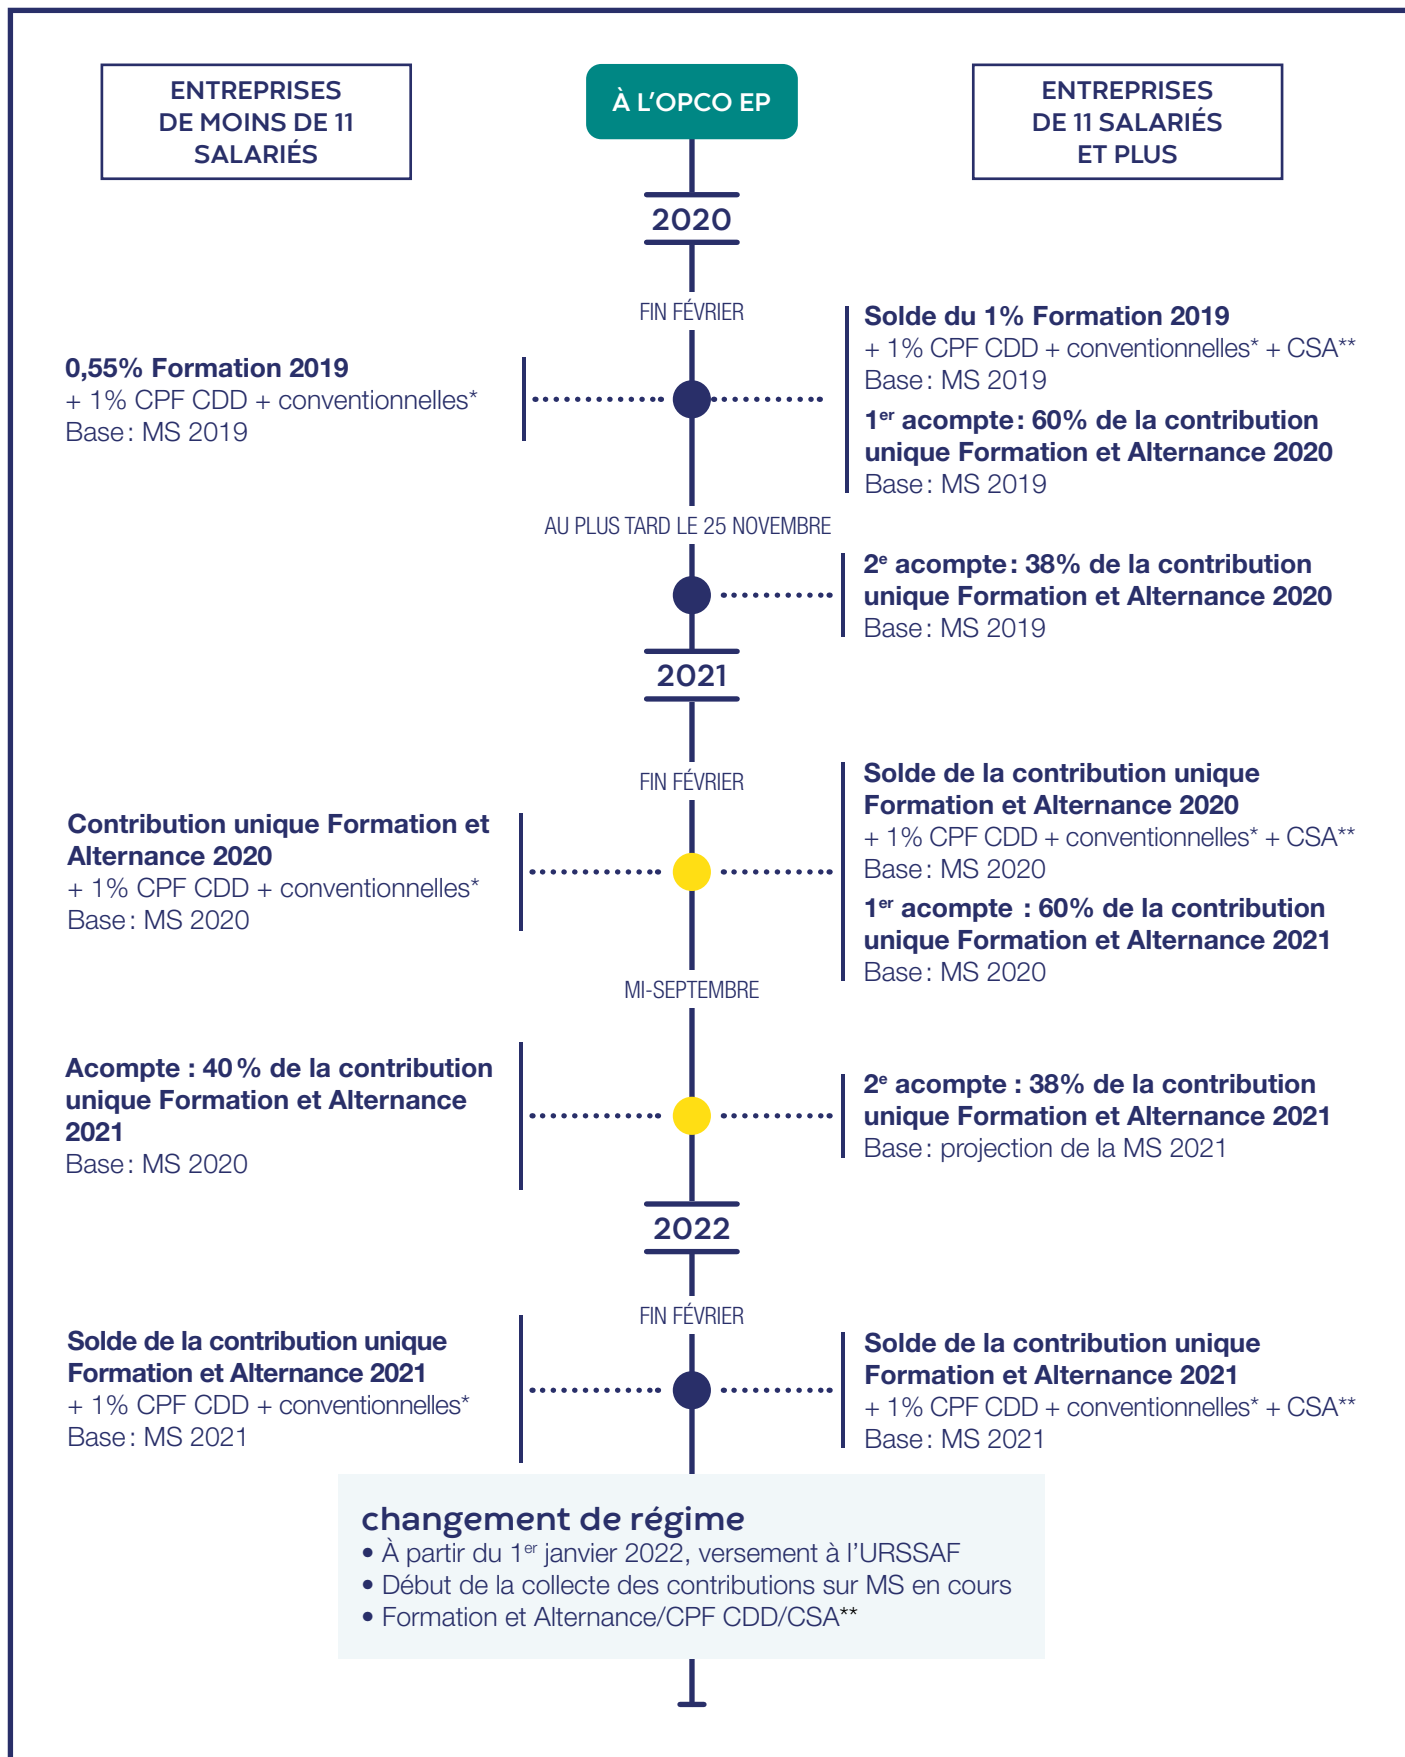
ENTREPRISES DE MOINS DE 11 SALARIÉS

À L'OPCO EP

ENTREPRISES DE 11 SALARIÉS ET PLUS

2020

FIN FÉVRIER

0,55% Formation 2019
+ 1% CPF CDD + conventionnelles*
Base : MS 2019

Solde du 1% Formation 2019
+ 1% CPF CDD + conventionnelles* + CSA**
Base : MS 2019
1$^{er}$ acompte : 60% de la contribution unique Formation et Alternance 2020
Base : MS 2019

AU PLUS TARD LE 25 NOVEMBRE

2$^{e}$ acompte : 38% de la contribution unique Formation et Alternance 2020
Base : MS 2019

2021

FIN FÉVRIER

Contribution unique Formation et Alternance 2020
+ 1% CPF CDD + conventionnelles*
Base : MS 2020

Solde de la contribution unique Formation et Alternance 2020
+ 1% CPF CDD + conventionnelles* + CSA**
Base : MS 2020
1$^{er}$ acompte : 60% de la contribution unique Formation et Alternance 2021
Base : MS 2020

MI-SEPTEMBRE

Acompte : 40 % de la contribution unique Formation et Alternance 2021
Base : MS 2020

2$^{e}$ acompte : 38% de la contribution unique Formation et Alternance 2021
Base : projection de la MS 2021

2022

FIN FÉVRIER

Solde de la contribution unique Formation et Alternance 2021
+ 1% CPF CDD + conventionnelles*
Base : MS 2021

Solde de la contribution unique Formation et Alternance 2021
+ 1% CPF CDD + conventionnelles* + CSA**
Base : MS 2021

changement de régime
• À partir du 1$^{er}$ janvier 2022, versement à l'URSSAF
• Début de la collecte des contributions sur MS en cours
• Formation et Alternance/CPF CDD/CSA**